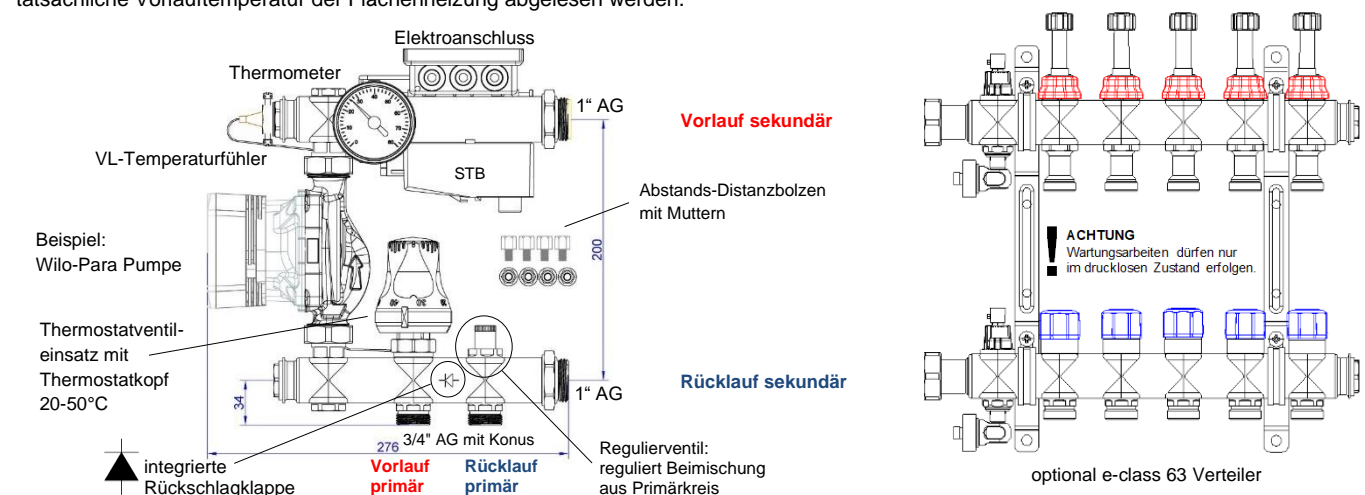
tatsächliche Vorlauftemperatur der Flächenheizung abgelesen werden.

Elektroanschluss

Thermometer

1“ AG

Vorlauf sekundär

VL-Temperaturfühler

STB

Abstands-Distanzbolzen mit Muttern

Beispiel: Wilo-Para Pumpe

200

Thermostatventileinsatz mit Thermostatkopf 20-50°C

Rücklauf sekundär

34

1“ AG

276

3/4" AG mit Konus

integrierte Rückschlagklappe

Vorlauf primär

Rücklauf primär

Regulierventil: reguliert Beimischung aus Primärkreis

ACHTUNG
Wartungsarbeiten dürfen nur im drucklosen Zustand erfolgen.

optional e-class 63 Verteiler